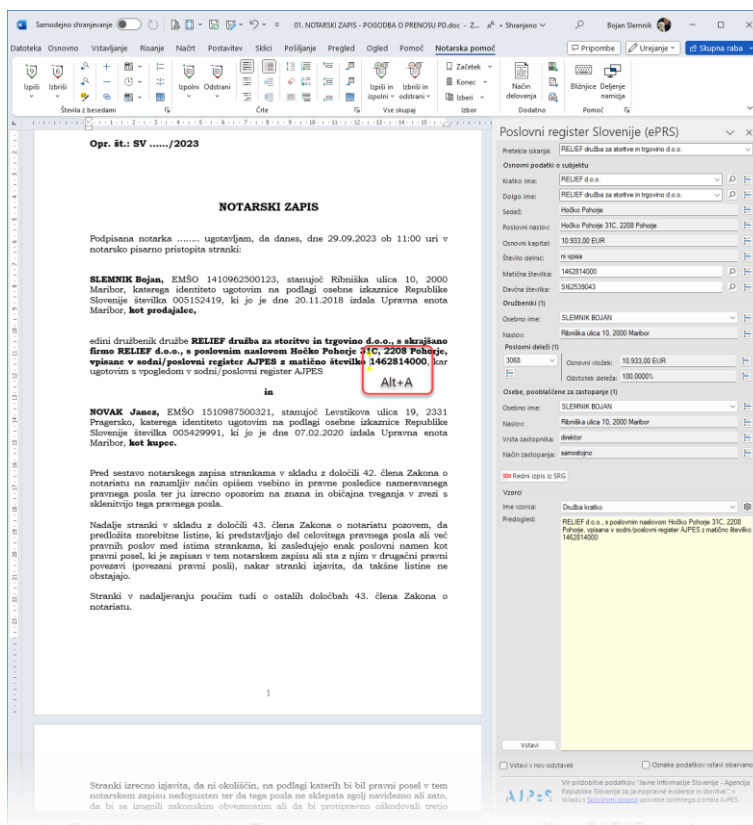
Samodejno shranjevanje 01. NOTARSKI ZAPIS - POGODBA O PRENOSU PD.doc - Z... • Shranjeno Bojan Slemnik

Datoteka Osnovno Vstavljanje Risanje Načrt Postavitev Sklici Pošiljanje Pregled Ogled Pomoč Notarska pomoč Pripombe Urejanje Skupna raba

Izpiši Izbriši Izpolni Odstrani Izpiši in izpolni Izbriši in odstrani Začetek Konec Izberi Način delovanja Bližnjice Deljenje namizja

Številka z besedami Črte Vse skupaj Izbor Dodatno Pomoč

Opr. št.: SV ....../2023

NOTARSKI ZAPIS

Podpisana notarka ........ ugotavljam, da danes, dne 29.09.2023 ob 11:00 uri v notarsko pisarno pristopita stranki:

SLEMNIK Bojan, EMŠO 1410962500123, stanujoč Ribniška ulica 10, 2000 Maribor, katerega identiteto ugotovim na podlagi osebne izkaznice Republike Slovenije številka 005152419, ki jo je dne 20.11.2018 izdala Upravna enota Maribor, kot prodajalec,

edini družbenik družbe RELIEF družba za storitve in trgovino d.o.o., s skrajšano firmo RELIEF d.o.o., s poslovnim naslovom Hočko Pohorje 31C, 2208 Pohorje, vpisane v sodni/poslovni register AJPES z matično številko 1462814000, kar ugotovim s vpogledom v sodni/poslovni register AJPES

Alt+A

in

NOVAK Janez, EMŠO 1510987500321, stanujoč Levstikova ulica 19, 2331 Pragersko, katerega identiteto ugotovim na podlagi osebne izkaznice Republike Slovenije številka 005429991, ki jo je dne 07.02.2020 izdala Upravna enota Maribor, kot kupec.

Pred sestavo notarskega zapisa strankama v skladu z določili 42. člena Zakona o notariatu na razumljiv način opišem vsebino in pravne posledice nameravanega pravnega posla ter ju izrecno opozorim na znana in običajna tveganja v zvezi s sklenitvijo tega pravnega posla.

Nadalje stranki v skladu z določili 43. člena Zakona o notariatu pozovem, da predložita morebitne listine, ki predstavljajo del celovitega pravnega posla ali več pravnih poslov med istima strankama, ki zasledujejo enak poslovni namen kot pravni posel, ki je zapisan v tem notarskem zapisu ali sta z njim v drugačni pravni povezavi (povezani pravni posli), nakar stranki izjavita, da takšne listine ne obstajajo.

Stranki v nadaljevanju poučim tudi o ostalih določbah 43. člena Zakona o notariatu.

1

Stranki izrecno izjavita, da ni okoliščin, na podlagi katerih bi bil pravni posel v tem notarskem zapisu nedopusten ter da tega posla ne sklepata zgolj navidezno ali zato, da bi se izognili zakonskim obveznostim ali da bi protipravno oškodovali tretjo

Poslovni register Slovenije (ePRS)

Pretekla iskanja: RELIEF družba za storitve in trgovino d.o.o.

Osnovni podatki o subjektu

Kratko ime: RELIEF d.o.o.

Dolgo ime: RELIEF družba za storitve in trgovino d.o.o.

Sedež: Hočko Pohorje

Poslovni naslov: Hočko Pohorje 31C, 2208 Pohorje

Osnovni kapital: 10.933,00 EUR

Število delnic: ni vpisa

Matična številka: 1462814000

Davčna številka: SI62539043

Družbeniki (1)

Osebno ime: SLEMNIK BOJAN

Naslov: Ribniška ulica 10, 2000 Maribor

Poslovni deleži (1)

3068

Osnovni vložek: 10.933,00 EUR

Odstotek deleža: 100,0000%

Osebe, pooblaščene za zastopanje (1)

Osebno ime: SLEMNIK BOJAN

Naslov: Ribniška ulica 10, 2000 Maribor

Vrsta zastopnika: direktor

Način zastopanja: samostojno

Redni izpis iz SRG

Vzorci

Ime vzorca: Družba kratko

Predogled: RELIEF d.o.o., s poslovnim naslovom Hočko Pohorje 31C, 2208 Pohorje, vpisana v sodni/poslovni register AJPES z matično številko 1462814000

Vstavi

Vstavi v nov odstavek

Oznake podatkov vstavi obarvano

Vir pridobitve podatkov: "Javne informacije Slovenije - Agencija Republike Slovenije za javnopravne evidence in storitve", v skladu s Splošnimi pogoji uporabe spletnega portala AJPES.

AJPES